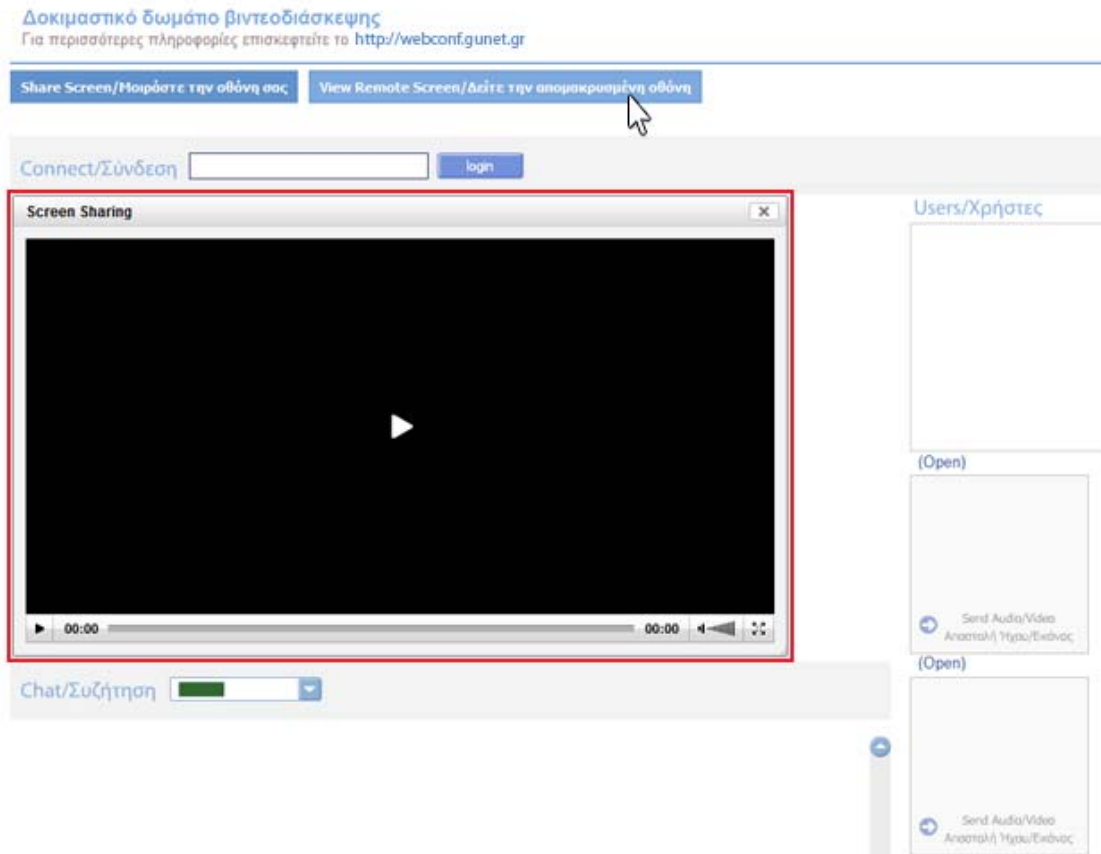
Δοκιμαστικό δωμάτιο βιντεοδιάσκεψης
Για περισσότερες πληροφορίες επισκεφτείτε το http://webconf.gunet.gr

Share Screen/Μοιράστε την οθόνη σας

View Remote Screen/Δείτε την απομακρυσμένη οθόνη

Connect/Σύνδεση

login

Screen Sharing

×

00:00

00:00

Users/Χρήστες

(Open)

Send Audio/Video
Αποστολή Ήχου/Εικόνας

(Open)

Chat/Συζήτηση

Send Audio/Video
Αποστολή Ήχου/Εικόνας